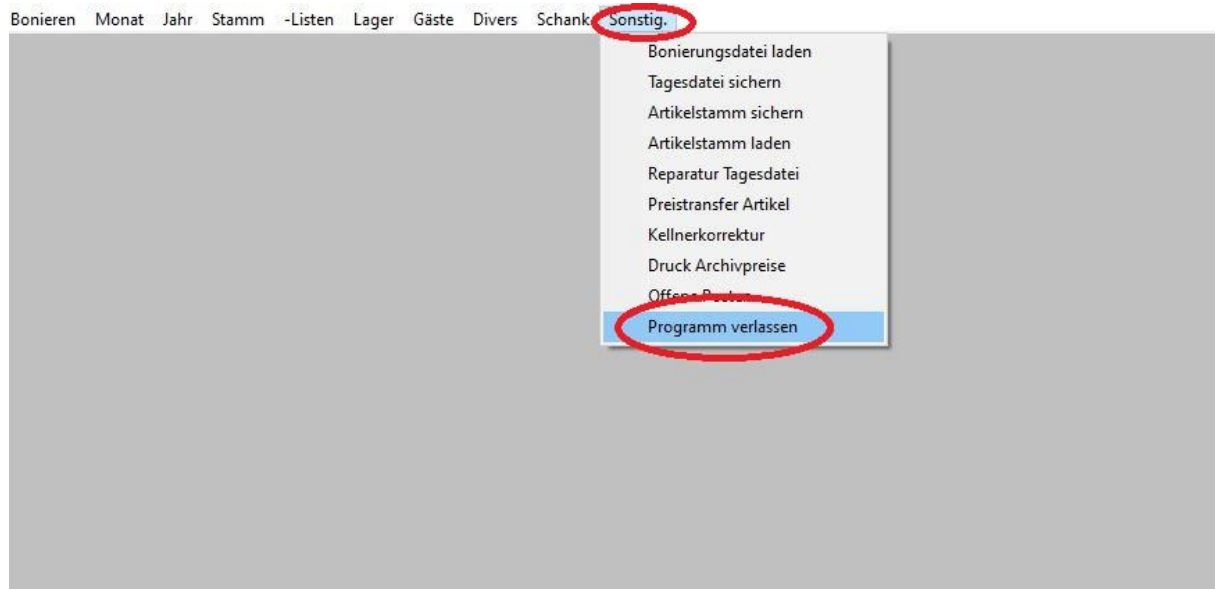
Bonieren Monat Jahr Stamm -Listen Lager Gäste Divers Schank Sonstig.

Bonierungsdatei laden
Tagesdatei sichern
Artikelstamm sichern
Artikelstamm laden
Reparatur Tagesdatei
Preistransfer Artikel
Kellnerkorrektur
Druck Archivpreise
Offene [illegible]
Programm verlassen